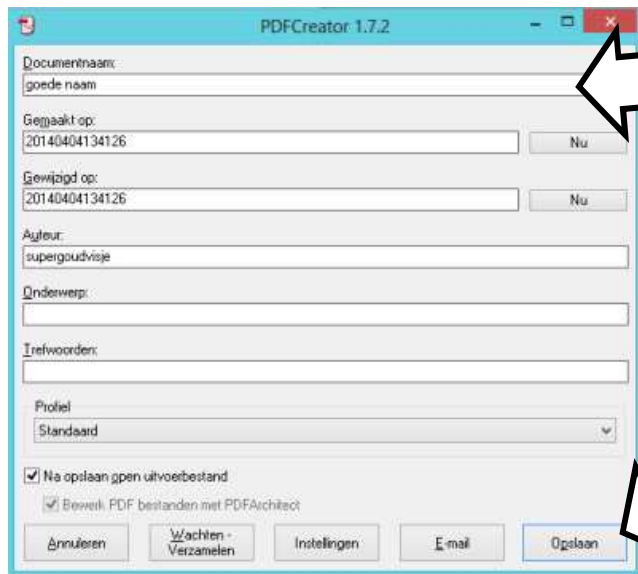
PDFCreator 1.7.2

Documentnaam:
goede naam

Gemaakt op:
20140404134126
Nu

Gewijzigd op:
20140404134126
Nu

Auteur:
supergoudvisje

Onderwerp:

Trefwoorden:

Profiel
Standaard

Na opslaan open uitvoerbestand

Bewerk PDF bestanden met PDFArchitect

Annuleren
Wachten - Verzamelen
Instellingen
E-mail
Opslaan